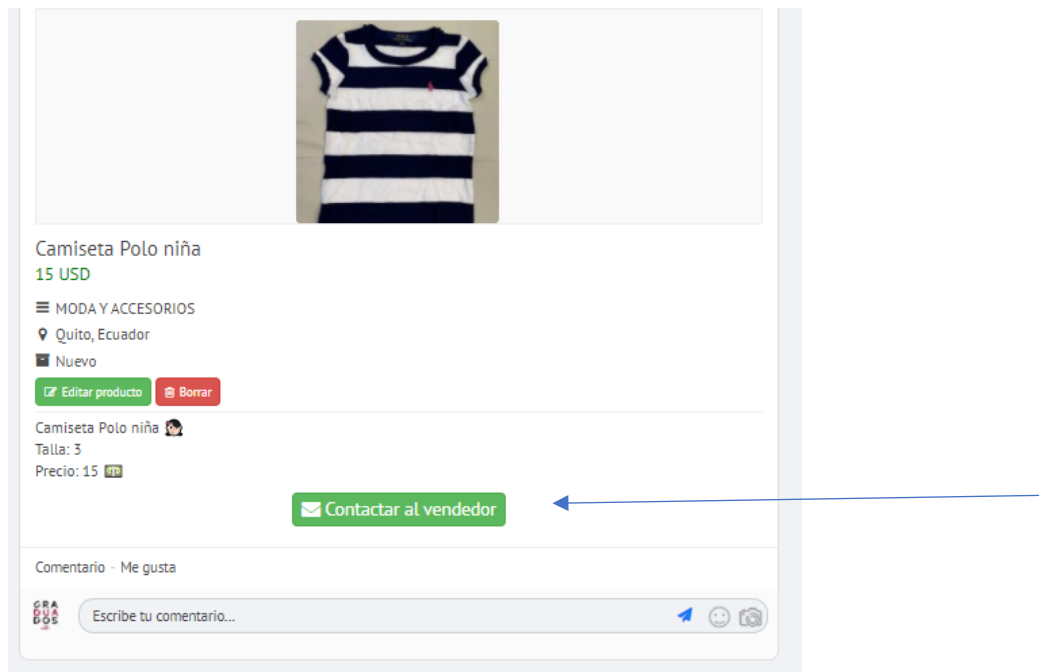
Camiseta Polo niña
15 USD

MODA Y ACCESORIOS

Quito, Ecuador

Nuevo

Editar producto Borrar

Camiseta Polo niña
Talla: 3
Precio: 15

Contactar al vendedor

Comentario · Me gusta

GRA
DUA
DOS

Escribe tu comentario...